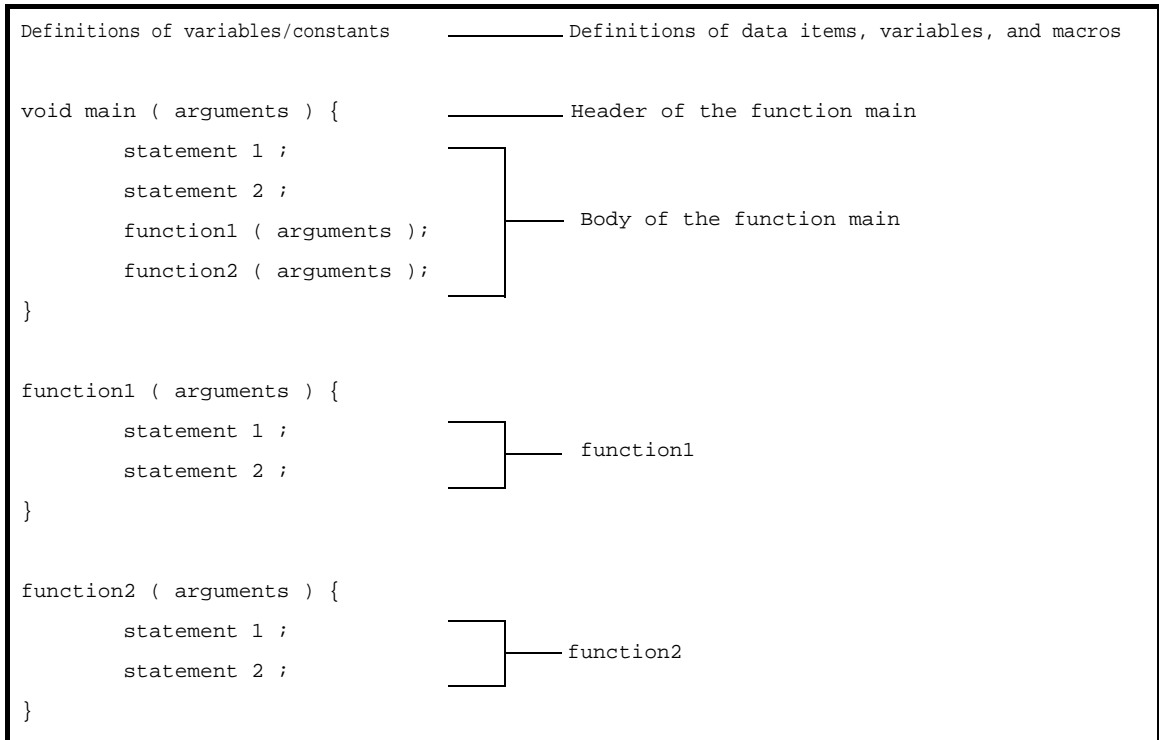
Definitions of variables/constants
Definitions of data items, variables, and macros

void main ( arguments ) {
Header of the function main
statement 1 ;
statement 2 ;
function1 ( arguments );
function2 ( arguments );
Body of the function main
}

function1 ( arguments ) {
statement 1 ;
statement 2 ;
function1
}

function2 ( arguments ) {
statement 1 ;
statement 2 ;
function2
}